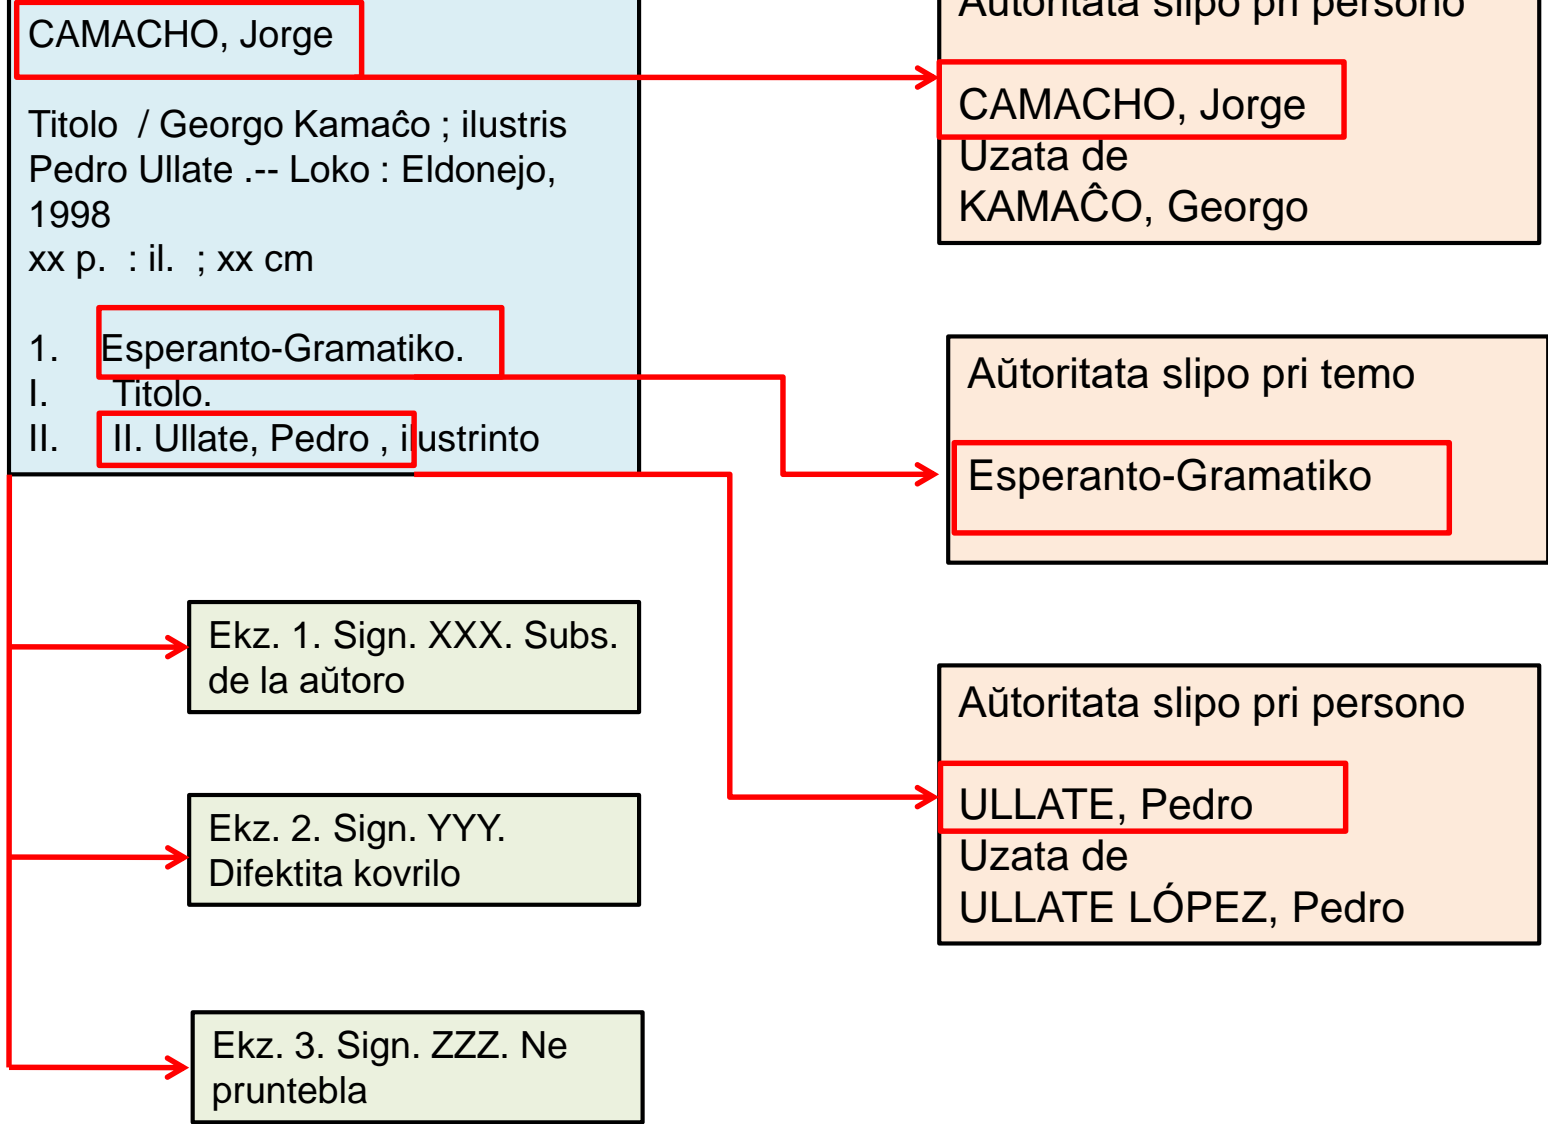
CAMACHO, Jorge

Titolo / Georgo Kamaĉo ; ilustris Pedro Ullate .-- Loko : Eldonejo, 1998
xx p. : il. ; xx cm

1. Esperanto-Gramatiko.
I. Titolo.
II. II. Ullate, Pedro , ilustrinto

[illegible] slipo pri persono

CAMACHO, Jorge
Uzata de
KAMAĈO, Georgo

Aŭtoritata slipo pri temo

Esperanto-Gramatiko

Ekz. 1. Sign. XXX. Subs. de la aŭtoro

Aŭtoritata slipo pri persono

ULLATE, Pedro
Uzata de
ULLATE LÓPEZ, Pedro

Ekz. 2. Sign. YYY. Difektita kovrilo

Ekz. 3. Sign. ZZZ. Ne pruntebla